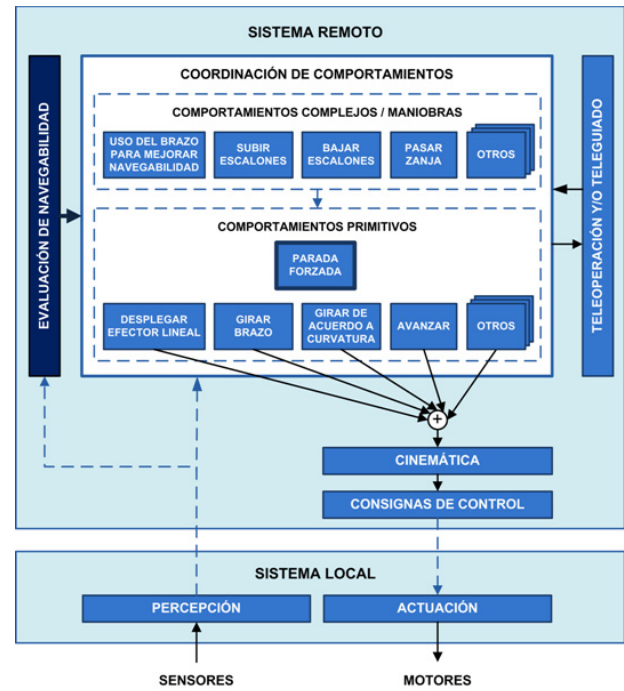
SISTEMA REMOTO

EVALUACIÓN DE NAVEGABILIDAD

COORDINACIÓN DE COMPORTAMIENTOS

COMPORTAMIENTOS COMPLEJOS / MANIOBRAS

USO DEL BRAZO PARA MEJORAR NAVEGABILIDAD

SUBIR ESCALONES

BAJAR ESCALONES

PASAR ZANJA

OTROS

COMPORTAMIENTOS PRIMITIVOS

PARADA FORZADA

DESPLEGAR EFECTOR LINEAL

GIRAR BRAZO

GIRAR DE ACUERDO A CURVATURA

AVANZAR

OTROS

TELEOPERACIÓN Y/O TELEGUIADO

+

CINEMÁTICA

CONSIGNAS DE CONTROL

SISTEMA LOCAL

PERCEPCIÓN

ACTUACIÓN

SENSORES

MOTORES